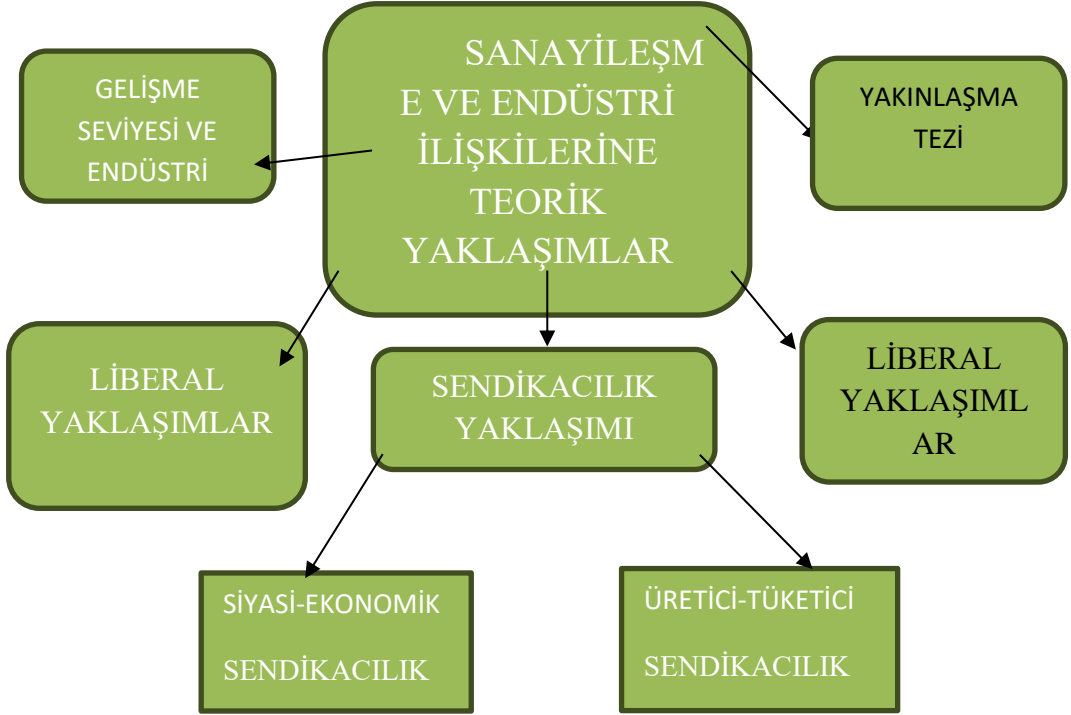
GELİŞME SEVİYESİ VE ENDÜSTRİ

SANAYİLEŞME VE ENDÜSTRİ İLİŞKİLERİNE TEORİK YAKLAŞIMLAR

YAKINLAŞMA TEZİ

LİBERAL YAKLAŞIMLAR

SENDİKACILIK YAKLAŞIMI

LİBERAL YAKLAŞIMLAR

SİYASİ-EKONOMİK SENDİKACILIK

ÜRETİCİ-TÜKETİCİ SENDİKACILIK